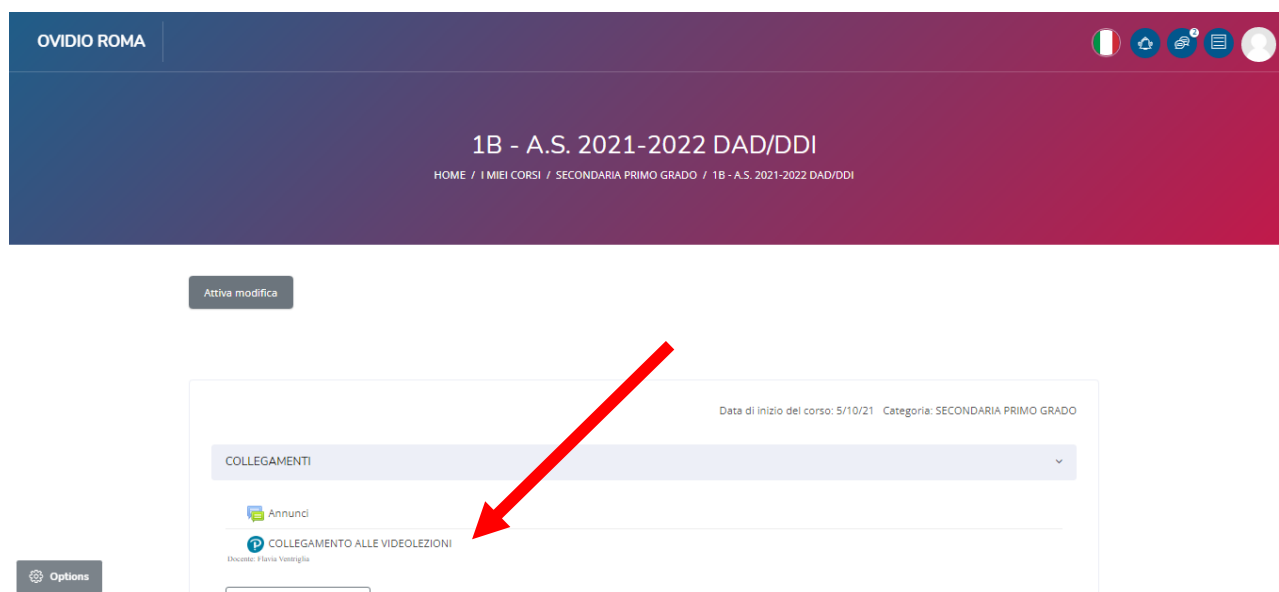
OVIDIO ROMA

2

1B - A.S. 2021-2022 DAD/DDI

HOME / I MIEI CORSI / SECONDARIA PRIMO GRADO / 1B - A.S. 2021-2022 DAD/DDI

Attiva modifica

Data di inizio del corso: 5/10/21 Categoria: SECONDARIA PRIMO GRADO

COLLEGAMENTI

Annunci

COLLEGAMENTO ALLE VIDEOLEZIONI

Docente: Flavia Ventriglia

Options